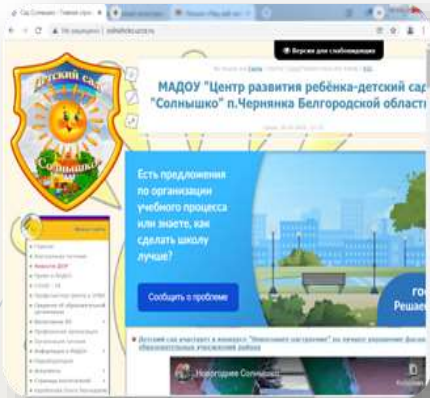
Сад Солнышко - Главная стра

Не защищено | solnshko.ucoz.ru

Версия для слабовидящих

Детский сад

Солнышко

МАДОУ "Центр развития ребёнка-детский сад "Солнышко" п.Чернянка Белгородской области

Есть предложения по организации учебного процесса или знаете, как сделать школу лучше?

Сообщить о проблеме

Решаем

Детский сад участвует в конкурсе "Новогоднее настроение"

Новогоднее Солнышко